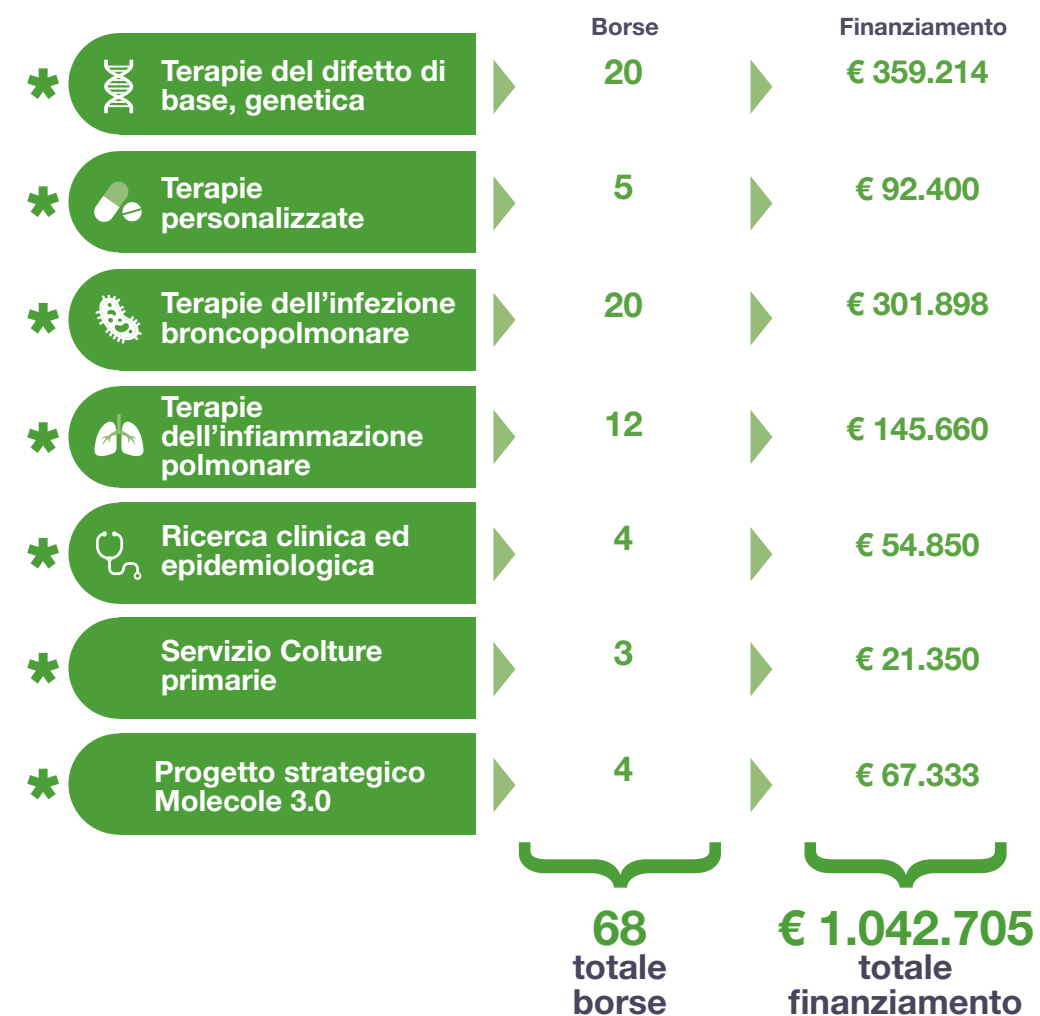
| | Borse | Finanziamento |
|---|---|---|
| * Terapie del difetto di base, genetica | 20 | € 359.214 |
| * Terapie personalizzate | 5 | € 92.400 |
| * Terapie dell'infezione broncopolmonare | 20 | € 301.898 |
| * Terapie dell'infiammazione polmonare | 12 | € 145.660 |
| * Ricerca clinica ed epidemiologica | 4 | € 54.850 |
| * Servizio Colture primarie | 3 | € 21.350 |
| * Progetto strategico Molecole 3.0 | 4 | € 67.333 |

68
totale borse

€ 1.042.705
totale finanziamento